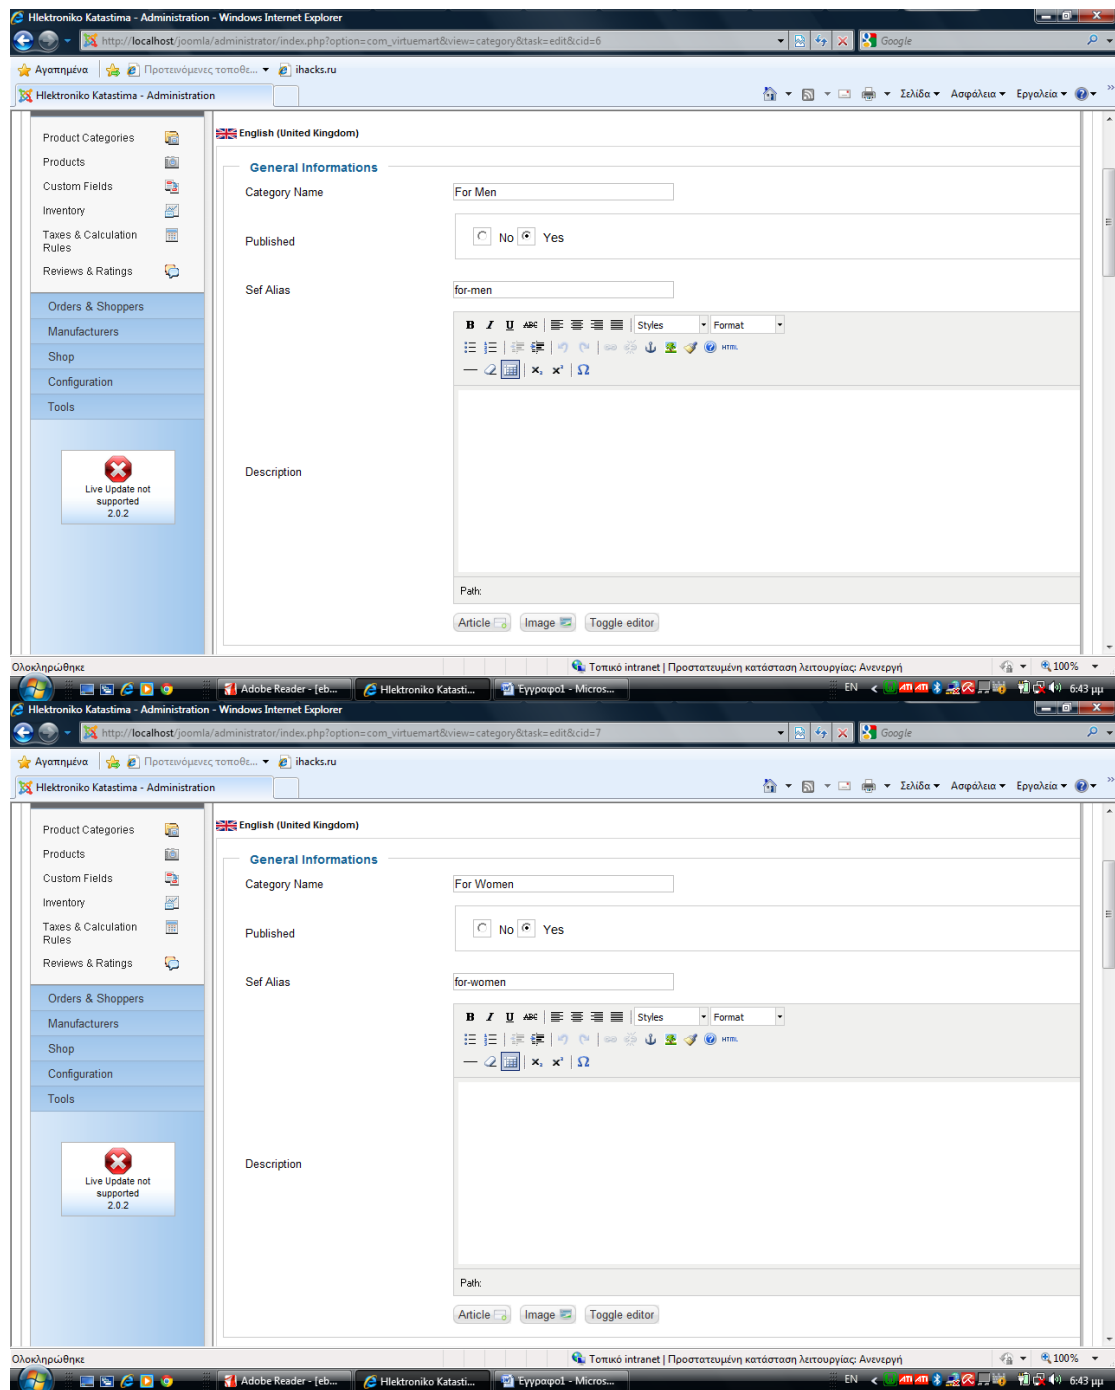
Hlektroniko Katastima - Administration - Windows Internet Explorer

http://localhost/joomla/administrator/index.php?option=com_virtuemart&view=category&task=edit&cid=6

Google

Αγαπημένα | Προτεινόμενες τοποθε... | ihacks.ru

Hlektroniko Katastima - Administration

Σελίδα ▾ Ασφάλεια ▾ Εργαλεία ▾

Product Categories
Products
Custom Fields
Inventory
Taxes & Calculation Rules
Reviews & Ratings
Orders & Shoppers
Manufacturers
Shop
Configuration
Tools

Live Update not supported 2.0.2

English (United Kingdom)

General Informations

Category Name | For Men

Published | No | Yes

Sef Alias | for-men

B I U ABC | Styles | Format

HTML

Description

Path:

Article | Image | Toggle editor

Ολοκληρώθηκε | Τοπικό intranet | Προστατευμένη κατάσταση λειτουργίας: Ανενεργή | 100%

Adobe Reader - [eb... | Hlektroniko Katasti... | Έγγραφο1 - Micros... | EN | 6:43 μμ

Hlektroniko Katastima - Administration - Windows Internet Explorer

http://localhost/joomla/administrator/index.php?option=com_virtuemart&view=category&task=edit&cid=7

Google

Αγαπημένα | Προτεινόμενες τοποθε... | ihacks.ru

Hlektroniko Katastima - Administration

Σελίδα ▾ Ασφάλεια ▾ Εργαλεία ▾

Product Categories
Products
Custom Fields
Inventory
Taxes & Calculation Rules
Reviews & Ratings
Orders & Shoppers
Manufacturers
Shop
Configuration
Tools

Live Update not supported 2.0.2

English (United Kingdom)

General Informations

Category Name | For Women

Published | No | Yes

Sef Alias | for-women

B I U ABC | Styles | Format

HTML

Description

Path:

Article | Image | Toggle editor

Ολοκληρώθηκε | Τοπικό intranet | Προστατευμένη κατάσταση λειτουργίας: Ανενεργή | 100%

Adobe Reader - [eb... | Hlektroniko Katasti... | Έγγραφο1 - Micros... | EN | 6:43 μμ